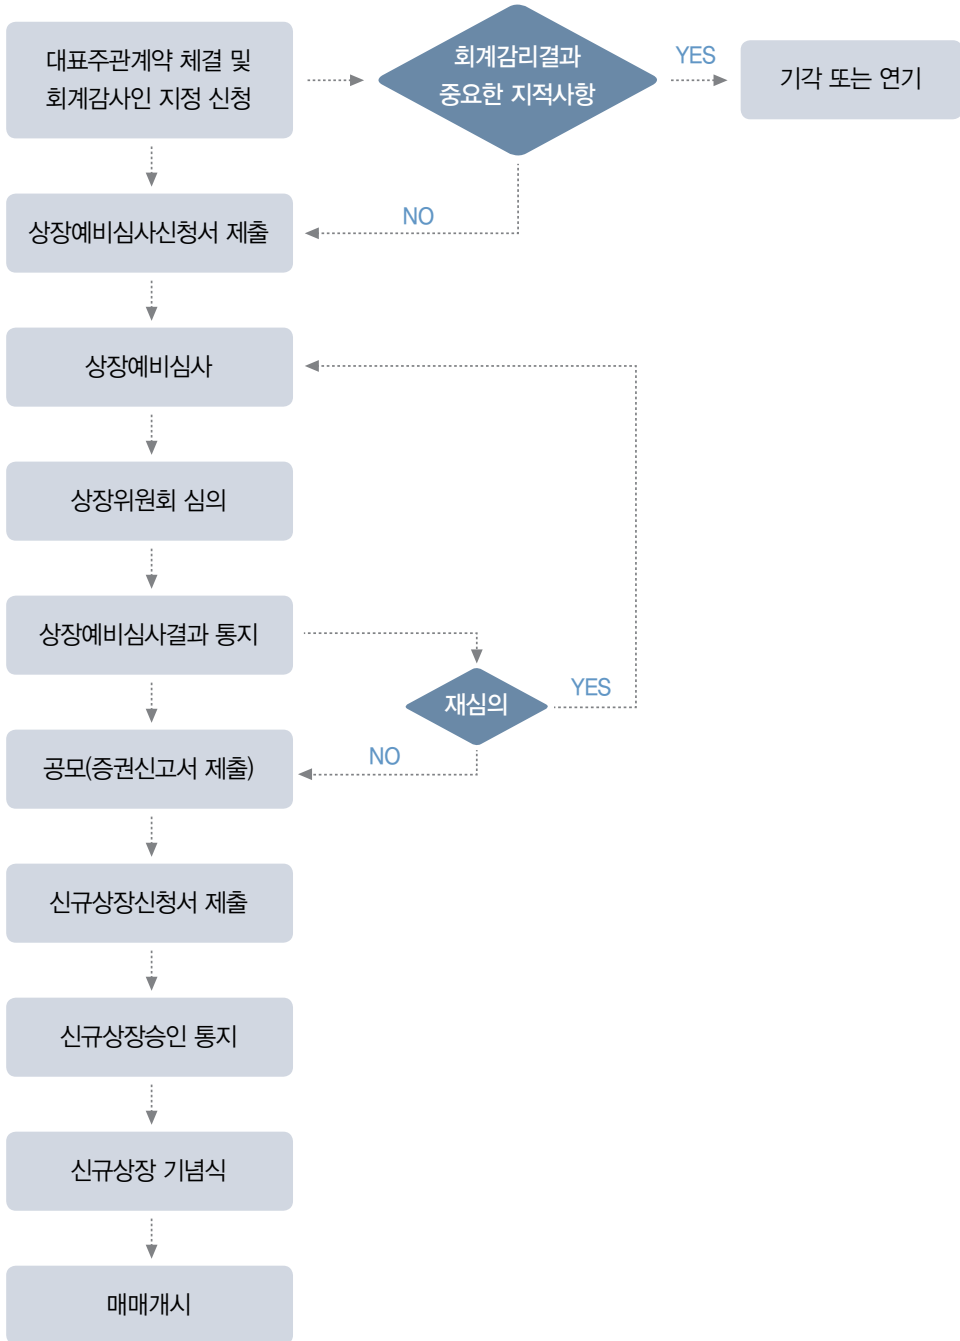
대표주관계약 체결 및 회계감사인 지정 신청

회계감리결과 중요한 지적사항

YES

기각 또는 연기

NO

상장예비심사신청서 제출

상장예비심사

상장위원회 심의

상장예비심사결과 통지

재심의

YES

NO

공모(증권신고서 제출)

신규상장신청서 제출

신규상장승인 통지

신규상장 기념식

매매개시